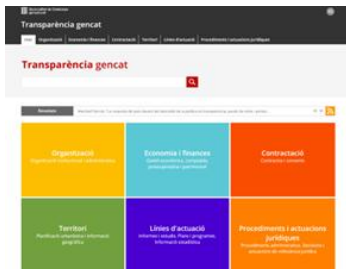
Generalitat de Catalunya Govern.cat

Transparència gencat

Inici | Organització | Economia i finances | Contractació | Territori | Línies d'actuació | Procediments i actuacions jurídiques

Transparència gencat

Novetats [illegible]

Organització
Organització institucional i administrativa

Economia i finances
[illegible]

Contractació
Contractes i convenis

Territori
Planificació urbanística i informació geogràfica

Línies d'actuació
Informes i estudis. Plans i programes. Informació estadística

Procediments i actuacions jurídiques
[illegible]